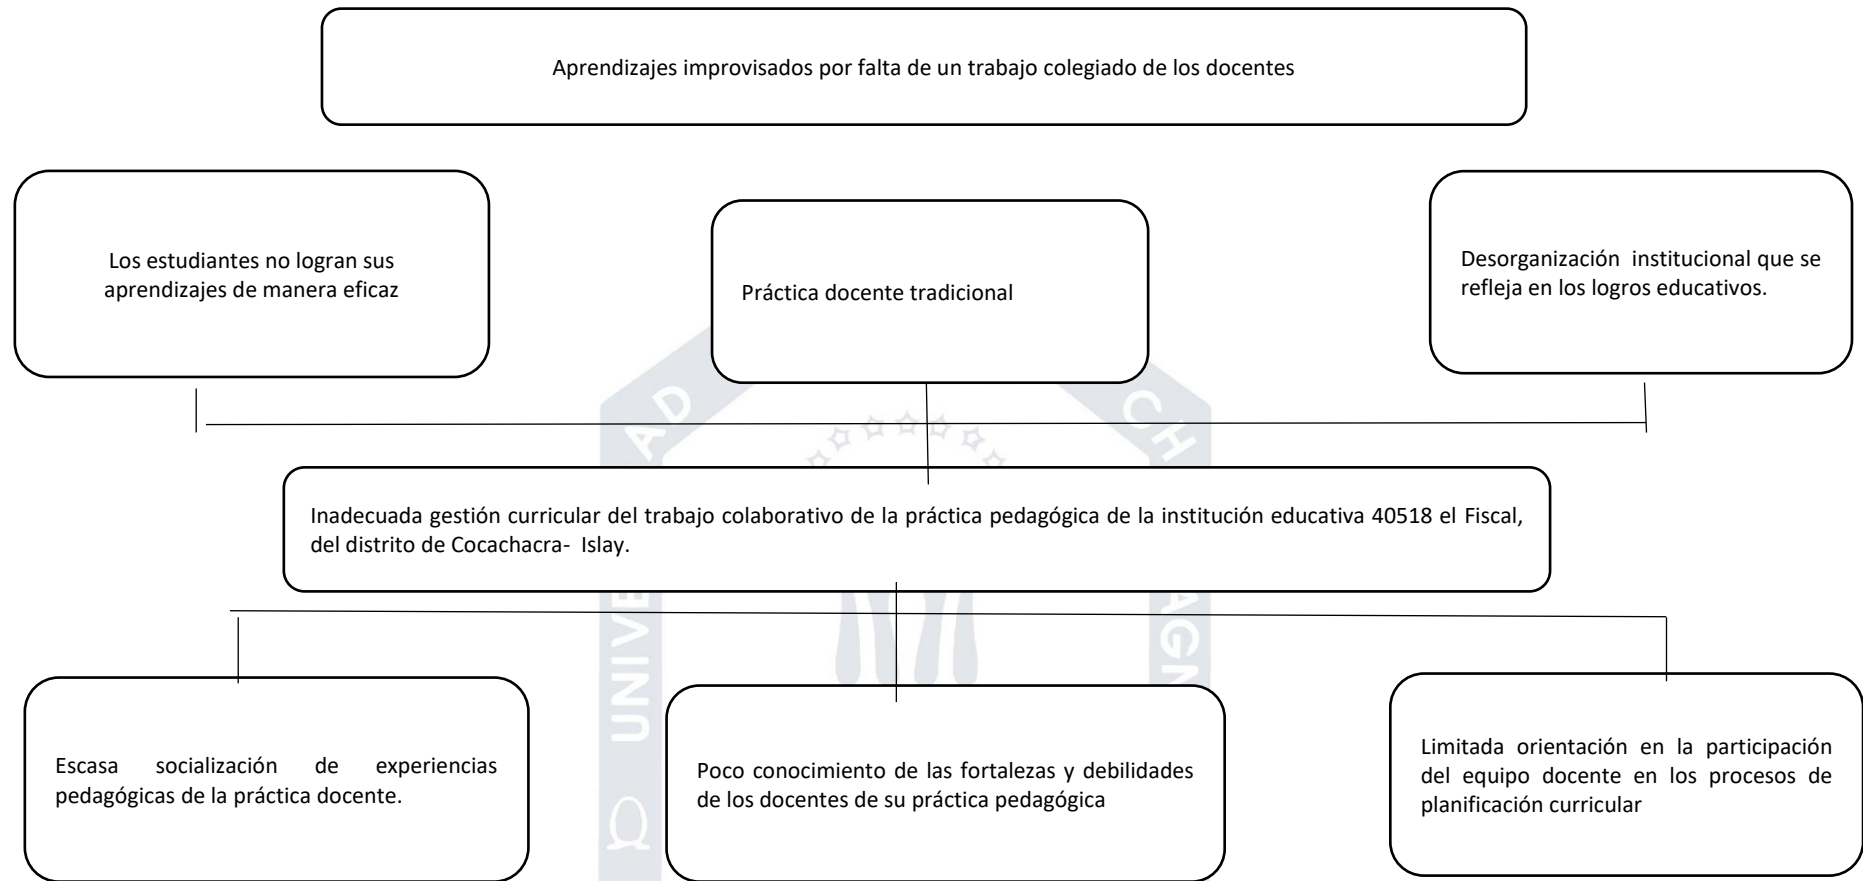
Aprendizajes improvisados por falta de un trabajo colegiado de los docentes

Los estudiantes no logran sus aprendizajes de manera eficaz

Práctica docente tradicional

Desorganización institucional que se refleja en los logros educativos.

Inadecuada gestión curricular del trabajo colaborativo de la práctica pedagógica de la institución educativa 40518 el Fiscal, del distrito de Cocachacra- Islay.

Escasa socialización de experiencias pedagógicas de la práctica docente.

Poco conocimiento de las fortalezas y debilidades de los docentes de su práctica pedagógica

Limitada orientación en la participación del equipo docente en los procesos de planificación curricular